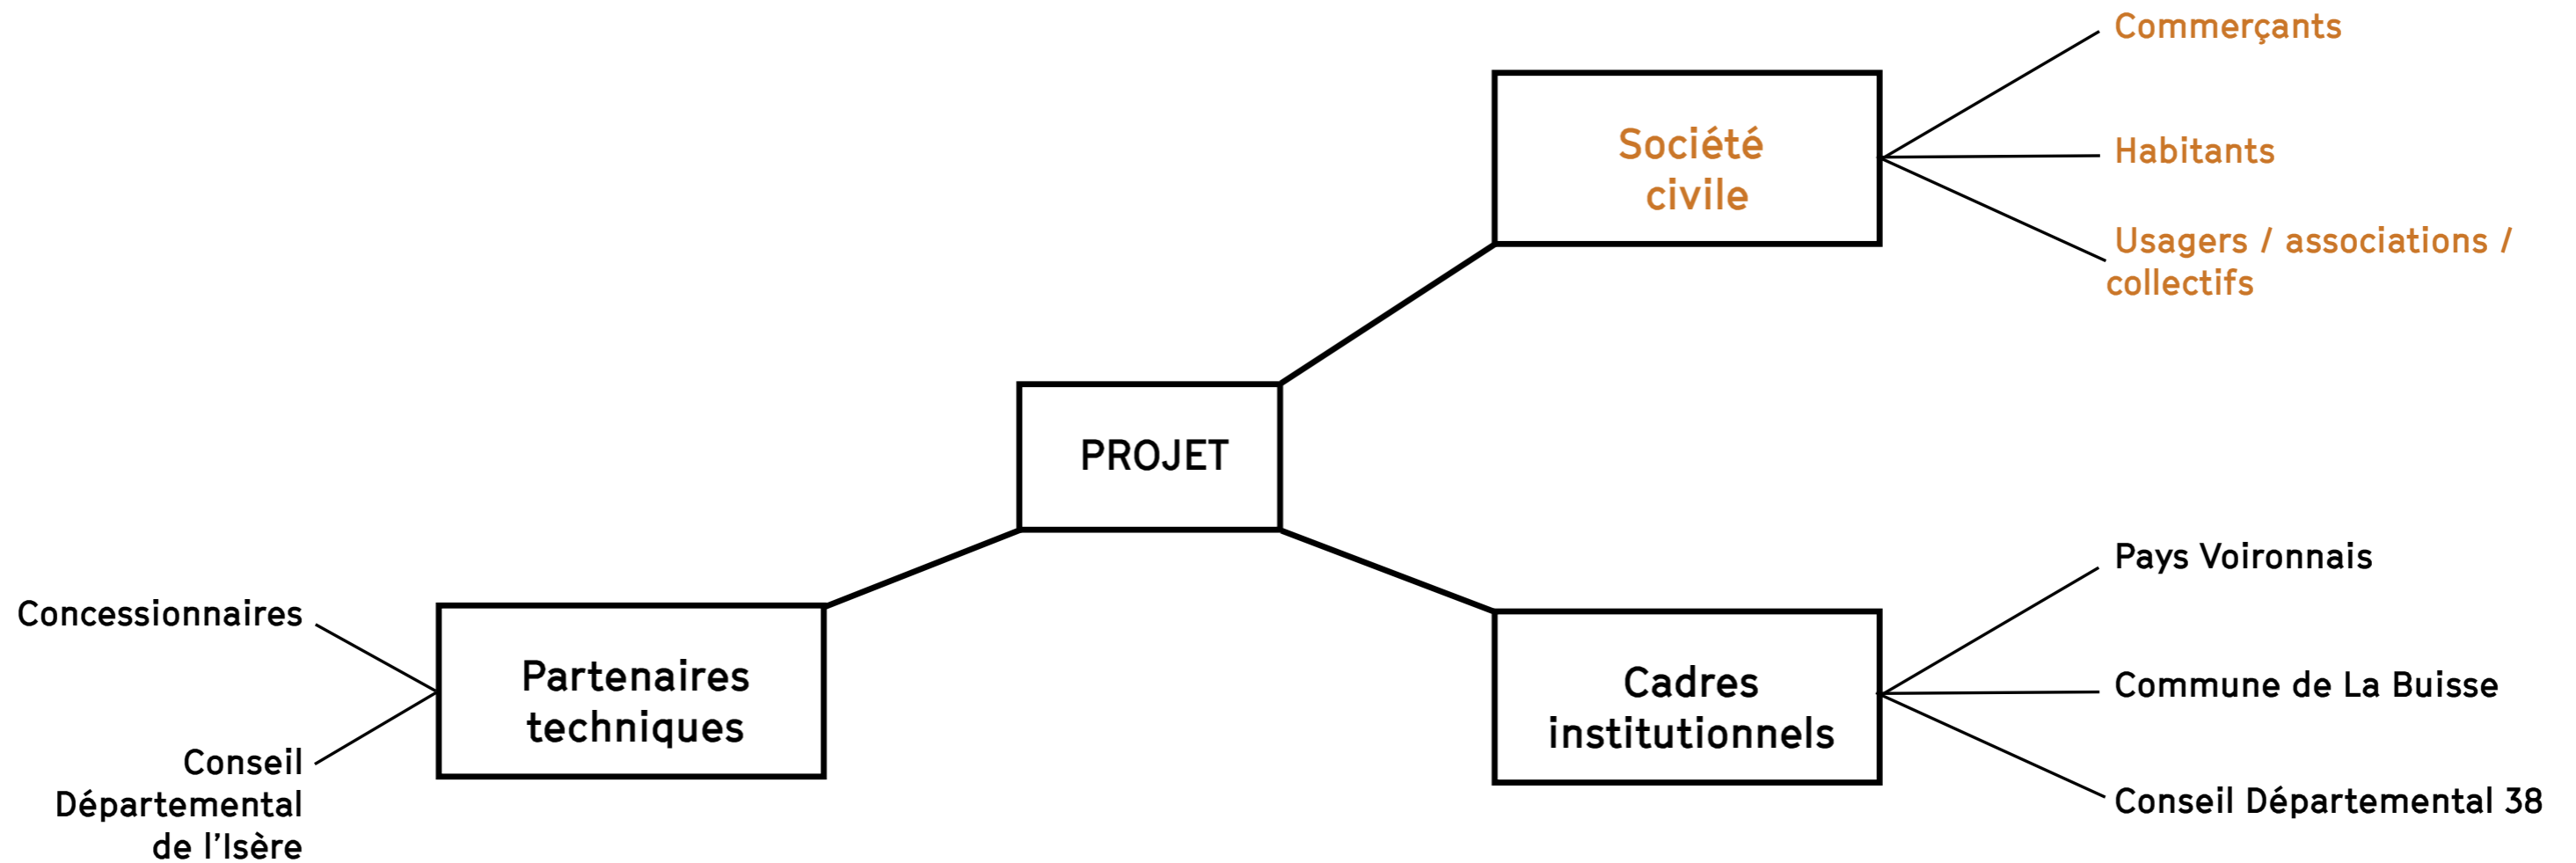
Commerçants

Société civile

Habitants

Usagers / associations / collectifs

PROJET

Pays Voironnais

Concessionnaires

Partenaires techniques

Cadres institutionnels

Commune de La Buisse

Conseil Départemental de l'Isère

Conseil Départemental 38